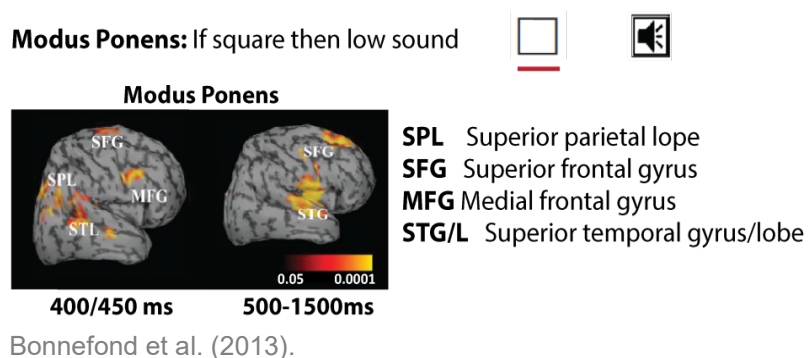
**Modus Ponens:** If square then low sound

**Modus Ponens**

SFG
SPL
MFG
STL

SFG
STG

0.05 0.0001

**400/450 ms** **500-1500ms**

**SPL** Superior parietal lope
**SFG** Superior frontal gyrus
**MFG** Medial frontal gyrus
**STG/L** Superior temporal gyrus/lobe

Bonnefond et al. (2013).